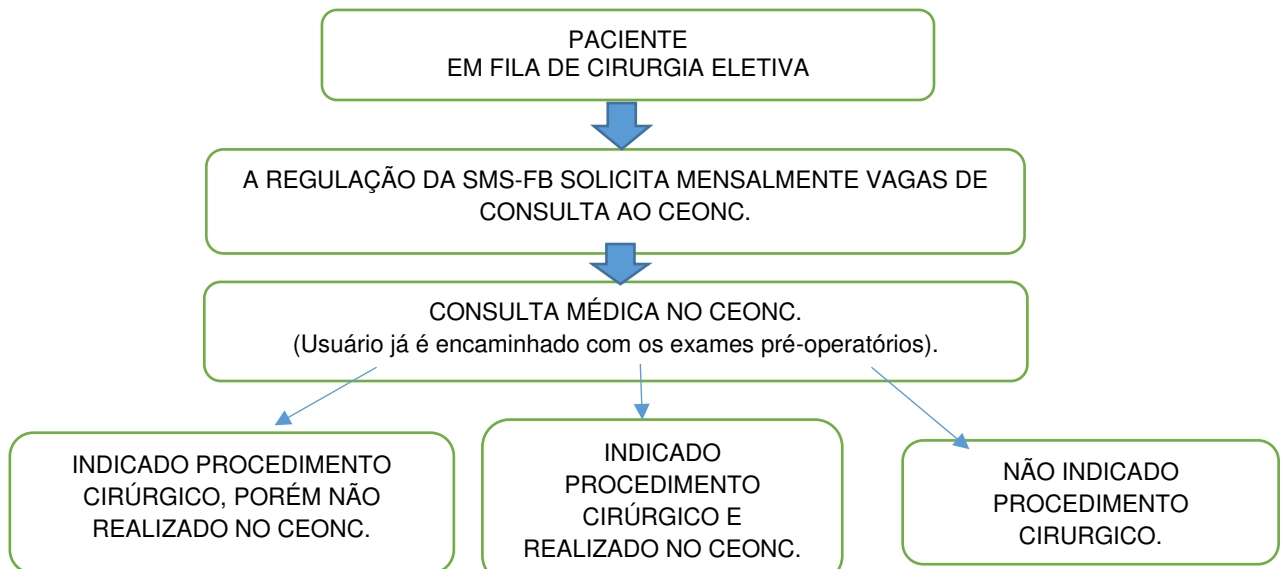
PACIENTE
EM FILA DE CIRURGIA ELETIVA

A REGULAÇÃO DA SMS-FB SOLICITA MENSALMENTE VAGAS DE CONSULTA AO CEONC.

CONSULTA MÉDICA NO CEONC.
(Usuário já é encaminhado com os exames pré-operatórios).

INDICADO PROCEDIMENTO CIRÚRGICO, PORÉM NÃO REALIZADO NO CEONC.

INDICADO PROCEDIMENTO CIRÚRGICO E REALIZADO NO CEONC.

NÃO INDICADO PROCEDIMENTO CIRURGICO.